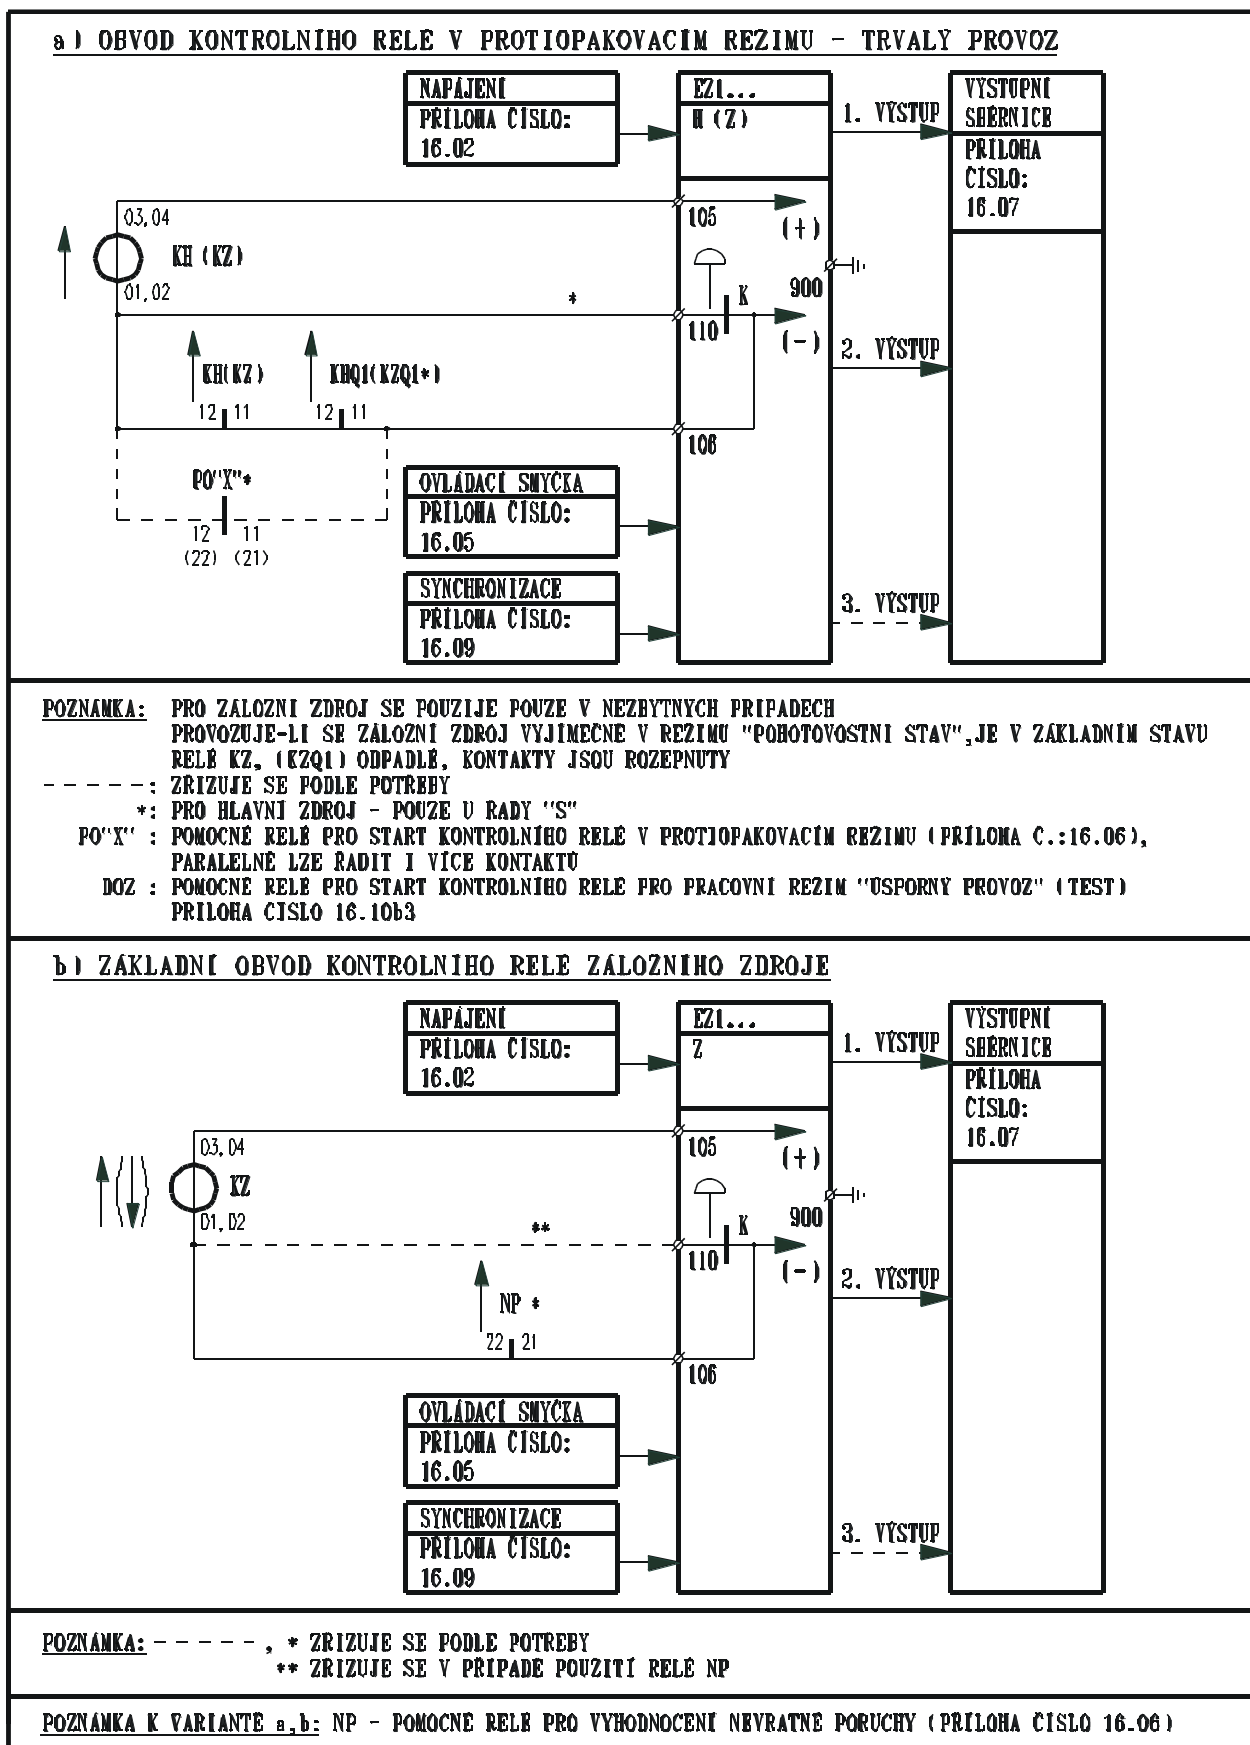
a) OBVOD KONTROLNIHO RELÉ V PROTIOPAKOVACIM REZIMU - TRVALÝ PROVOZ

NAPÁJENÍ
PŘÍLOHA ČÍSLO:
16.02

EZ1...
H (Z)

1. VÝSTUP

VÝSTUPNÍ SBĚRNICE
PŘÍLOHA ČÍSLO:
16.07

03,04
KH (KZ)
01,02

105
(+)
900
*
K
110
(-)
2. VÝSTUP

KH(KZ)
12 11
KHQ1(KZQ1*)
12 11

106

PO"X"*
12 11
(22) (21)

OVLÁDACÍ SMYČKA
PŘÍLOHA ČÍSLO:
16.05

SYNCHRONIZACE
PŘÍLOHA ČÍSLO:
16.09

3. VÝSTUP

POZNAMKA: PRO ZALOZNI ZDROJ SE POUZIJE POUZE V NEZBYTNYCH PRIPADECH
PROVOZUJE-LI SE ZÁLOZNI ZDROJ VYJIMEČNE V REŽIMU "POHOTOVOSTNI STAV",JE V ZÁKLADNIM STAVU RELÉ KZ, (KZQ1) ODPADLÉ, KONTAKTY JSOU ROZEPNUTY
- - - - -: ZRIZUJE SE PODLE POTREBY
*: PRO HLAVNI ZDROJ - POUZE U RADY "S"
PO"X" : POMOCNÉ RELÉ PRO START KONTROLNÍHO RELÉ V PROTIOPAKOVACÍM REZIMU (PŘÍLOHA Č.:16.06), PARALELNĚ LZE ŘADIT I VÍCE KONTAKTŮ
DOZ : POMOCNÉ RELÉ PRO START KONTROLNÍHO RELÉ PRO PRACOVNÍ REZIM "USPORNÝ PROVOZ" (TEST) PRILOHA CISLO 16.10b3

b) ZÁKLADNÍ OBVOD KONTROLNIHO RELE ZÁLOZNIHO ZDROJE

NAPÁJENÍ
PŘÍLOHA ČÍSLO:
16.02

EZ1...
Z

1. VÝSTUP

VÝSTUPNÍ SBĚRNICE
PŘÍLOHA ČÍSLO:
16.07

03,04
KZ
01,02

105
(+)
900
**
K
110
(-)
2. VÝSTUP

NP *
22 21

106

OVLÁDACÍ SMYČKA
PŘÍLOHA ČÍSLO:
16.05

SYNCHRONIZACE
PŘÍLOHA ČÍSLO:
16.09

3. VÝSTUP

POZNAMKA: - - - - - , * ZRIZUJE SE PODLE POTREBY
** ZRIZUJE SE V PŘIPADĚ POUZITÍ RELÉ NP

POZNAMKA K VARIANTĚ a,b: NP - POMOCNÉ RELÉ PRO VYHODNOCENÍ NEVRATNÉ PORUCHY (PŘÍLOHA ČÍSLO 16.06)